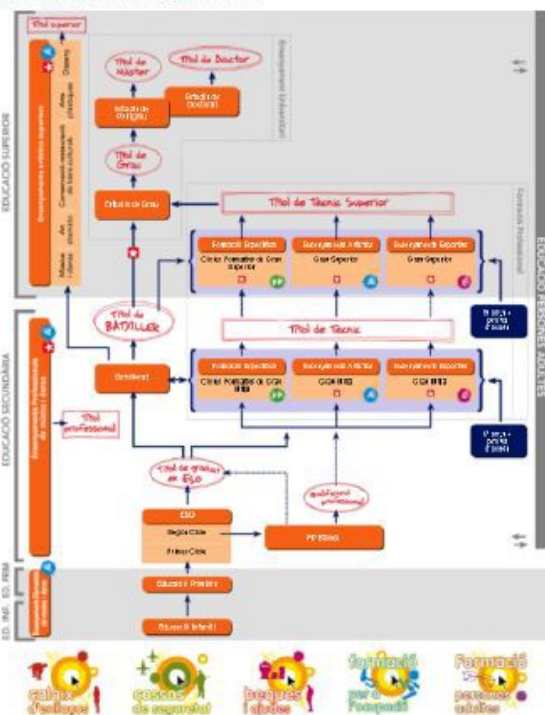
EDUCACIÓ SUPERIOR

Títol superior

Ensenyaments artístics superiors

Disseny

Arts plàstiques

Conservació i restauració de béns culturals

Art dramàtic

Música i dansa

Ensenyament Universitari

Títol de Màster

Títol de Doctor

Estudis de Postgrau

Estudis de Doctorat

Títol de Grau

Estudis de Grau

Ensenyament Professional

Títol de Tècnic Superior

Formació Professional

Ensenyaments Artístics

Ensenyaments Esportius

Cicles Formatius de Grau Superior

Grau Superior

Grau Superior

Batxiller + prova d'accés

Títol de BATXILLER

EDUCACIÓ SECUNDÀRIA

Ensenyaments Professionals de música i dansa

Títol professional

Batxillerat

Títol de Tècnic

Formació Professional

Ensenyaments Artístics

Ensenyaments Esportius

Cicles Formatius de Grau Mitjà

Grau Mitjà

Grau Mitjà

ESO + prova d'accés

Títol de graduat en ESO

qualificació professional

ESO

Segon Cicle

Primer Cicle

PQPI

ED. INF. ED. PRIM.

Ensenyaments Elementals de música i dansa

Educació Primària

Educació Infantil

EDUCACIÓ PERSONES ADULTES

saló d'ensenyament

cossos de seguretat

beques i ajudes

formació per a l'ocupació

formació persones adultes